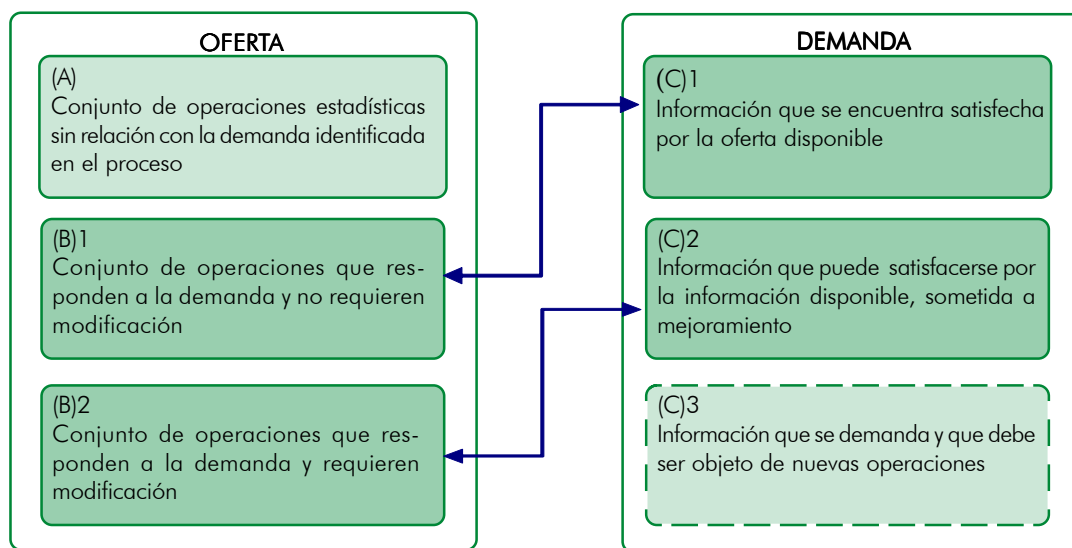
OFERTA

(A)
Conjunto de operaciones estadísticas sin relación con la demanda identificada en el proceso

(B)1
Conjunto de operaciones que responden a la demanda y no requieren modificación

(B)2
Conjunto de operaciones que responden a la demanda y requieren modificación

DEMANDA

(C)1
Información que se encuentra satisfecha por la oferta disponible

(C)2
Información que puede satisfacerse por la información disponible, sometida a mejoramiento

(C)3
Información que se demanda y que debe ser objeto de nuevas operaciones